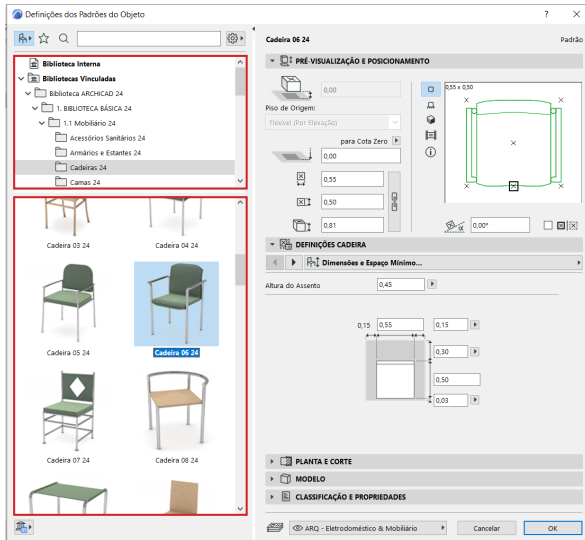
Definições dos Padrões do Objeto

? ×

Biblioteca Interna
Bibliotecas Vinculadas
Biblioteca ARCHICAD 24
1. BIBLIOTECA BÁSICA 24
1.1 Mobiliário 24
Acessórios Sanitários 24
Armários e Estantes 24
Cadeiras 24
Camas 24

Cadeira 03 24
Cadeira 04 24
Cadeira 05 24
Cadeira 06 24
Cadeira 07 24
Cadeira 08 24

Cadeira 06 24
Padrão

PRÉ-VISUALIZAÇÃO E POSICIONAMENTO

0,00
Piso de Origem:
Flexível (Por Elevação)
para Cota Zero
0,00
0,55
0,50
0,81
0,55 x 0,50
0,00°

DEFINIÇÕES CADEIRA

Dimensões e Espaço Mínimo...

Altura do Assento
0,45

0,15
0,55
0,15
0,30
0,50
0,03

PLANTA E CORTE
MODELO
CLASSIFICAÇÃO E PROPRIEDADES

ARQ - Eletrodoméstico & Mobiliário
Cancelar
OK